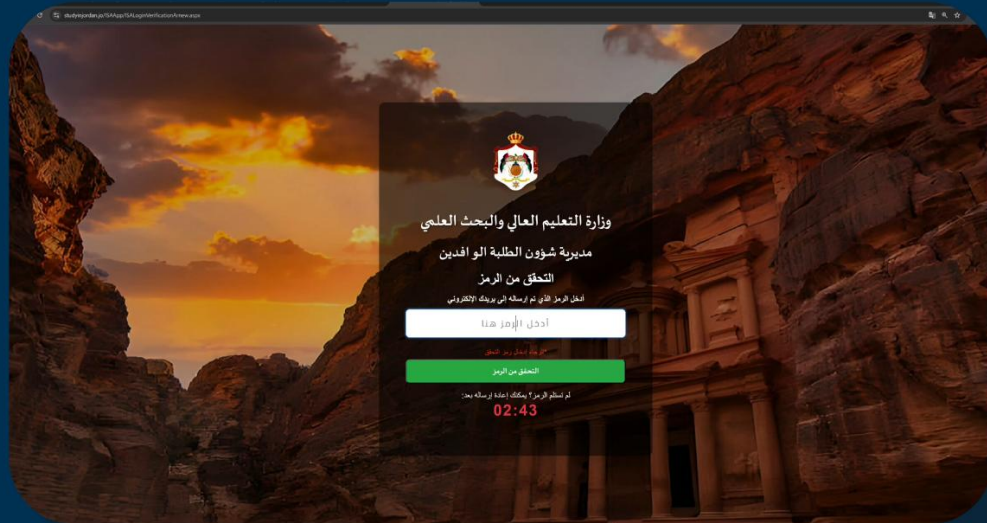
studyinjordan.jo/ISAApp/ISALoginVerificationArnew.aspx

وزارة التعليم العالي والبحث العلمي

مديرية شؤون الطلبة الو افدين

التحقق من الرمز

أدخل الرمز الذي تم إرساله إلى بريدك الإلكتروني

أدخل الرمز هنا

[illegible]

التحقق من الرمز

لم تستلم الرمز؟ يمكنك إعادة إرساله بعد:

02:43